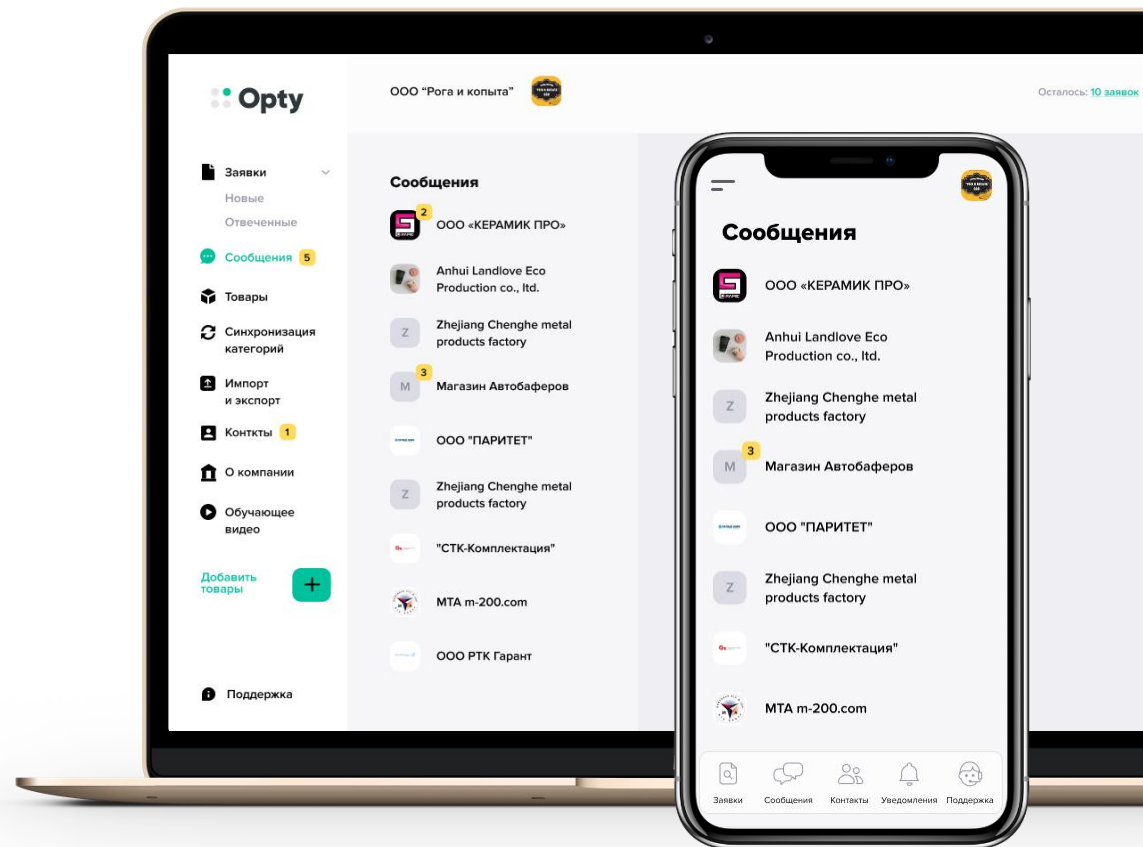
Opty

ООО "Рога и копыта"

Осталось: 10 заявок

Заявки
Новые
Отвеченные
Сообщения 5
Товары
Синхронизация категорий
Импорт и экспорт
Контакты 1
О компании
Обучающее видео
Добавить товары
+
Поддержка

Сообщения
2 ООО «КЕРАМИК ПРО»
Anhui Landlove Eco Production co., ltd.
Z Zhejiang Chenghe metal products factory
M 3 Магазин Автобаферов
ООО "ПАРИТЕТ"
Z Zhejiang Chenghe metal products factory
"СТК-Комплектация"
MTA m-200.com
ООО РТК Гарант

Сообщения
ООО «КЕРАМИК ПРО»
Anhui Landlove Eco Production co., ltd.
Z Zhejiang Chenghe metal products factory
M 3 Магазин Автобаферов
ООО "ПАРИТЕТ"
Z Zhejiang Chenghe metal products factory
"СТК-Комплектация"
MTA m-200.com

Заявки Сообщения Контакты Уведомления Поддержка